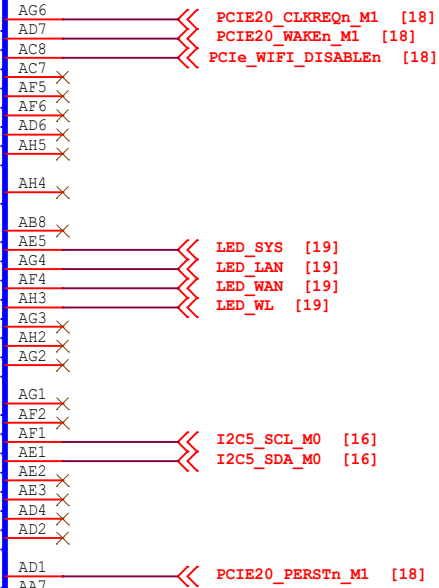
AG6
AD7
AC8
AC7
AF5
AF6
AD6
AH5

AH4

AB8
AE5
AG4
AF4
AH3
AG3
AH2
AG2

AG1
AF2
AF1
AE1
AE2
AE3
AD4
AD2

AD1
AA7

PCIE20_CLKREQn_M1 [18]
PCIE20_WAKEn_M1 [18]
PCIe_WIFI_DISABLEn [18]

LED_SYS [19]
LED_LAN [19]
LED_WAN [19]
LED_WL [19]

I2C5_SCL_M0 [16]
I2C5_SDA_M0 [16]

PCIE20_PERSTn_M1 [18]